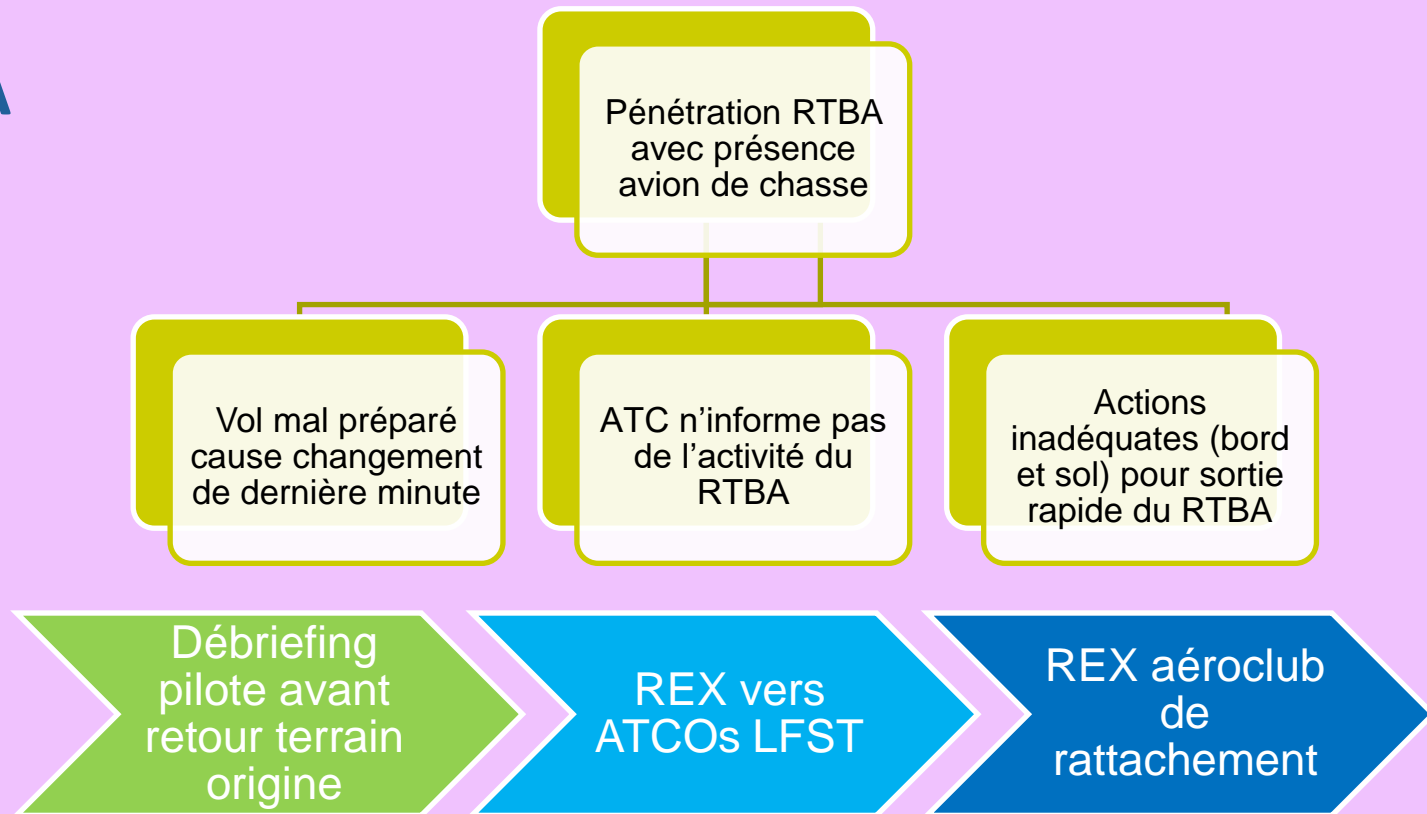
Pénétration RTBA avec présence avion de chasse

Vol mal préparé cause changement de dernière minute

ATC n'informe pas de l'activité du RTBA

Actions inadéquates (bord et sol) pour sortie rapide du RTBA

Débriefing pilote avant retour terrain origine

REX vers ATCOs LFST

REX aéroclub de rattachement